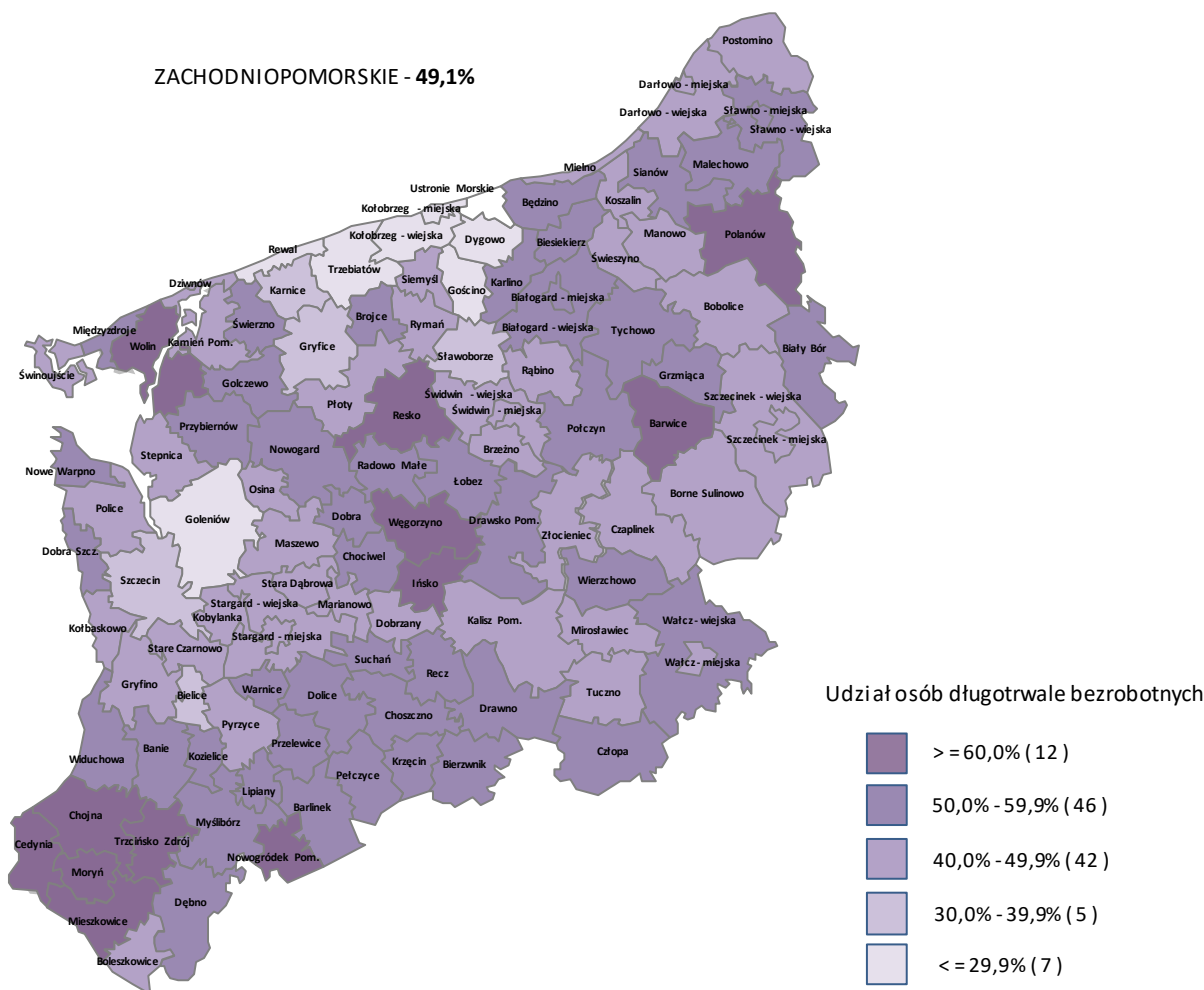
ZACHODNIOPOMORSKIE - **49,1%**

Postomino
Darłowo - miejska
Darłowo - wiejska
Sławno - miejska
Sławno - wiejska
Malechowo
Mielno
Sianów
Ustronie Morskie
Będzino
Koszalin
Kołobrzeg - miejska
Kołobrzeg - wiejska
Dygowo
Biesiekierz
Manowo
Polanów
Rewal
Trzebiatów
Świeszyno
Siemyśl
Karlino
Dziwnów
Karnice
Gościno
Białogard - miejska
Bobolice
Brojce
Rymań
Białogard - wiejska
Tychowo
Międzyzdroje
Świerzno
Wolin
Kamień Pom.
Gryfice
Sławoborze
Biały Bór
Świnoujście
Rąbino
Grzmiąca
Golczewo
Świdwin - wiejska
Płoty
Resko
Świdwin - miejska
Szczecinek - wiejska
Przybiernów
Barwice
Brzeżno
Połczyn
Szczecinek - miejska
Nowogard
Stepnica
Radowo Małe
Łobez
Nowe Warpno
Osina
Borne Sulinowo
Police
Goleniów
Dobra
Węgorzyno
Drawsko Pom.
Złocieniec
Dobra Szcz.
Czaplinek
Maszewo
Chociwel
Szczecin
Stara Dąbrowa
Ińsko
Wierzchowo
Stargard - wiejska
Marianowo
Kobylanka
Kołbaskowo
Dobrzany
Kalisz Pom.
Mirosławiec
Wałcz - wiejska
Stargard - miejska
Stare Czarnowo
Suchań
Wałcz - miejska
Recz
Gryfino
Bielice
Warnice
Dolice
Tuczno
Pyrzyce
Choszczno
Drawno
Banie
Przelewice
Widuchowa
Kozielice
Krzęcin
Bierzwnik
Człopa
Pełczyce
Lipiany
Chojna
Barlinek
Myślibórz
Cedynia
Trzcińsko Zdrój
Nowogródek Pom.
Moryń
Dębno
Mieszkowice
Boleszkowice

Udział osób długotrwale bezrobotnych

> = 60,0% ( 12 )
50,0% - 59,9% ( 46 )
40,0% - 49,9% ( 42 )
30,0% - 39,9% ( 5 )
< = 29,9% ( 7 )